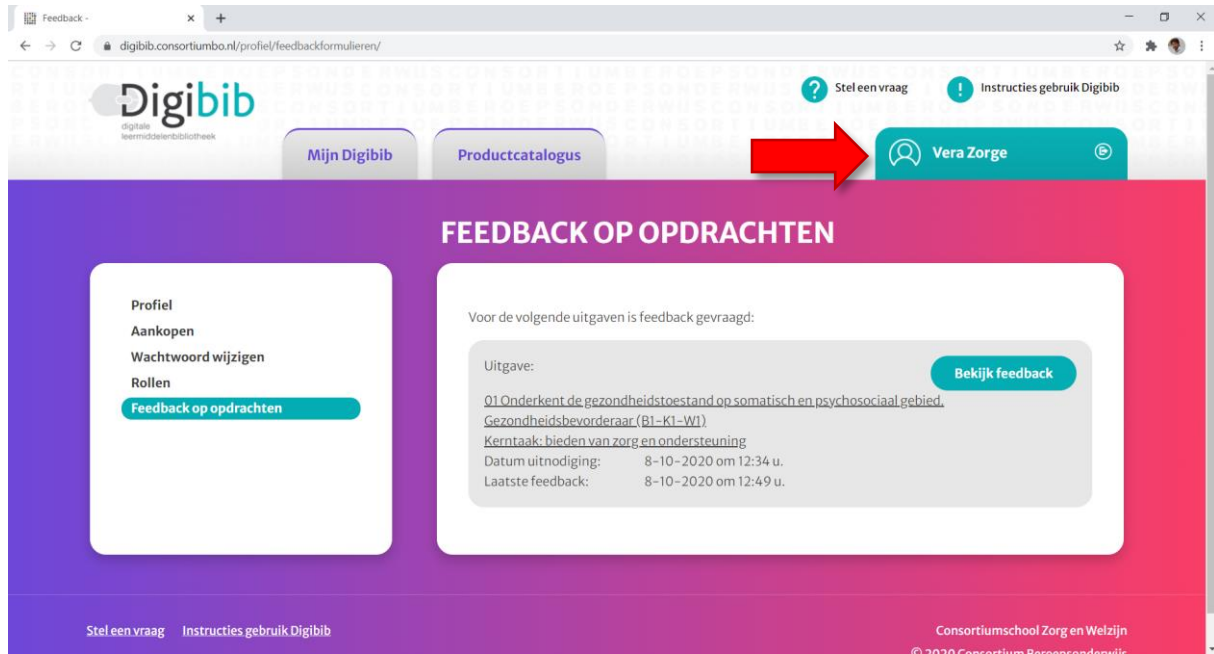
Feedback -

digibib.consortiumbo.nl/profiel/feedbackformulieren/

Digibib
digitale leermiddelenbibliotheek

Stel een vraag
Instructies gebruik Digibib

Mijn Digibib
Productcatalogus
Vera Zorge

FEEDBACK OP OPDRACHTEN

Profiel
Aankopen
Wachtwoord wijzigen
Rollen
Feedback op opdrachten

Voor de volgende uitgaven is feedback gevraagd:

Uitgave:
Bekijk feedback
01 Onderkent de gezondheidstoestand op somatisch en psychosociaal gebied. Gezondheidsbevorderaar (B1-K1-W1)
Kerntaak: bieden van zorg en ondersteuning
Datum uitnodiging: 8-10-2020 om 12:34 u.
Laatste feedback: 8-10-2020 om 12:49 u.

Stel een vraag
Instructies gebruik Digibib

Consortiumschool Zorg en Welzijn
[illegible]